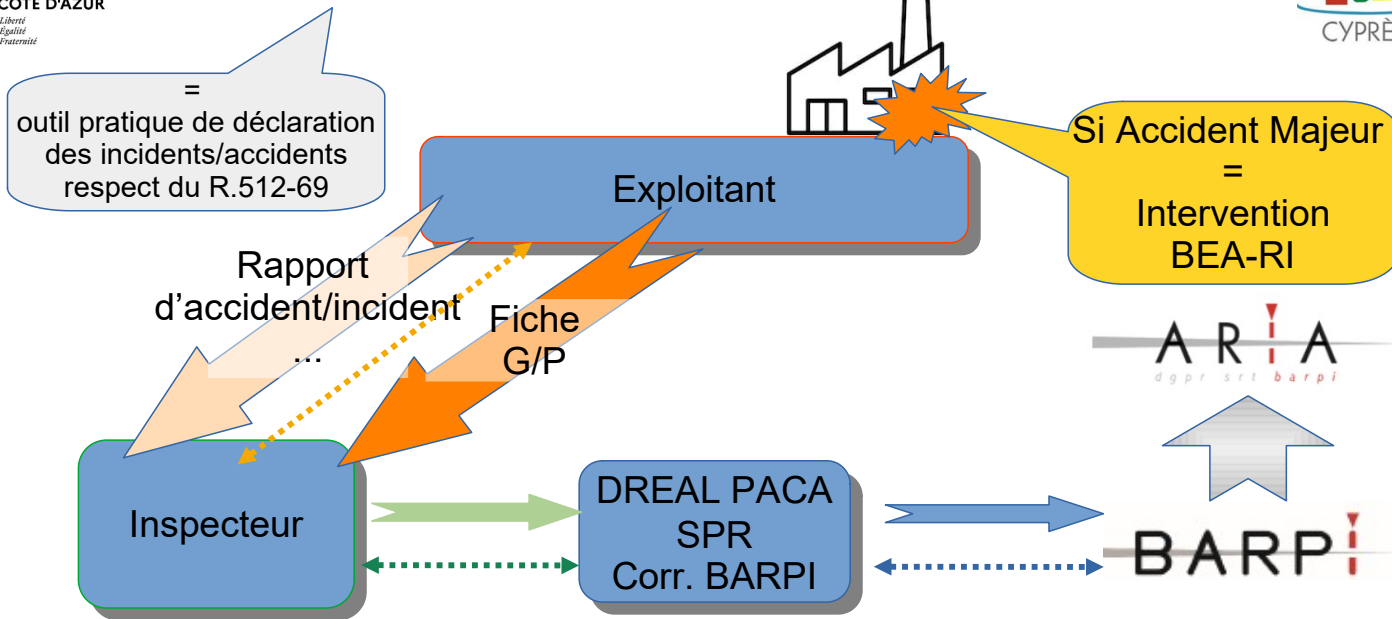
CÔTE D'AZUR
Liberté
Égalité
Fraternité

CYPRÈ

=
outil pratique de déclaration des incidents/accidents respect du R.512-69

Exploitant

Si Accident Majeur
=
Intervention
BEA-RI

Rapport
d'accident/incident
...

Fiche
G/P

ARIA
dgpr srt barpi

Inspecteur

DREAL PACA
SPR
Corr. BARPI

BARPI